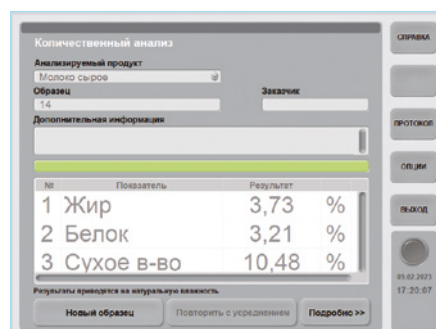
Количественный анализ

Анализируемый продукт
Молоко сырое

Образец
14

Заказчик

Дополнительная информация

| № | Показатель | Результат | |
|---|---|---|---|
| 1 | Жир | 3,73 | % |
| 2 | Белок | 3,21 | % |
| 3 | Сухое в-во | 10,48 | % |

Результаты приводятся на натуральную влажность

Новый образец
Повторить с усреднением
Подробно >>

СПРАВКА
ПРОТОКОЛ
ОПЦИИ
ВЫХОД

05.02.2023
17:20:07